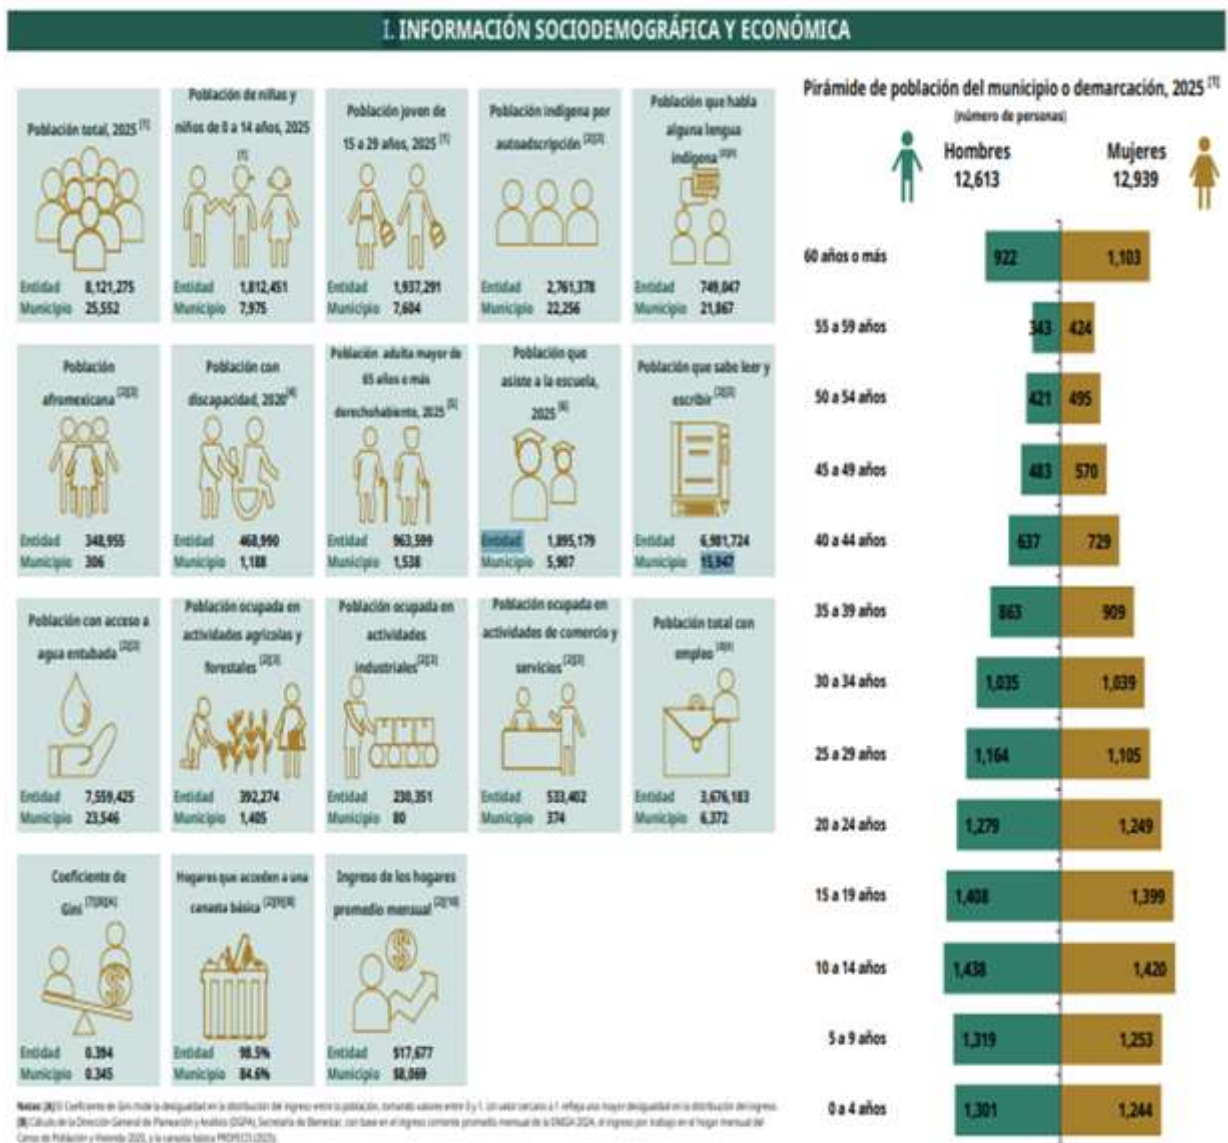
I. INFORMACIÓN SOCIODEMOGRÁFICA Y ECONÓMICA

Población total, 2025 [1]
Entidad 8,121,275
Municipio 25,552

Población de niñas y niños de 0 a 14 años, 2025 [1]
Entidad 1,812,451
Municipio 7,975

Población joven de 15 a 29 años, 2025 [1]
Entidad 1,937,291
Municipio 7,604

Población indígena por autoadscripción [2][3]
Entidad 2,761,378
Municipio 22,256

Población que habla alguna lengua indígena [2][3]
Entidad 749,047
Municipio 21,867

Población afromexicana [2][3]
Entidad 348,955
Municipio 306

Población con discapacidad, 2020 [4]
Entidad 468,990
Municipio 1,188

Población adulta mayor de 65 años o más derechohabiente, 2025 [5]
Entidad 963,599
Municipio 1,538

Población que asiste a la escuela, 2025 [6]
Entidad 1,895,179
Municipio 5,907

Población que sabe leer y escribir [2][3]
Entidad 6,981,724
Municipio 15,947

Población con acceso a agua entubada [2][3]
Entidad 7,559,425
Municipio 23,546

Población ocupada en actividades agrícolas y forestales [2][3]
Entidad 392,274
Municipio 1,405

Población ocupada en actividades industriales [2][3]
Entidad 230,351
Municipio 80

Población ocupada en actividades de comercio y servicios [2][3]
Entidad 533,402
Municipio 374

Población total con empleo [8]
Entidad 3,676,183
Municipio 6,372

Coeficiente de Gini [7][8][A]
Entidad 0.394
Municipio 0.345

Hogares que acceden a una canasta básica [2][8][B]
Entidad 98.5%
Municipio 84.6%

Ingreso de los hogares promedio mensual [2][8]
Entidad $17,677
Municipio $8,069

Pirámide de población del municipio o demarcación, 2025 [1]
(número de personas)
Hombres 12,613
Mujeres 12,939

| Edad | Hombres | Mujeres |
|---|---|---|
| 60 años o más | 922 | 1,103 |
| 55 a 59 años | 343 | 424 |
| 50 a 54 años | 421 | 495 |
| 45 a 49 años | 483 | 570 |
| 40 a 44 años | 637 | 729 |
| 35 a 39 años | 863 | 909 |
| 30 a 34 años | 1,035 | 1,039 |
| 25 a 29 años | 1,164 | 1,105 |
| 20 a 24 años | 1,279 | 1,249 |
| 15 a 19 años | 1,408 | 1,399 |
| 10 a 14 años | 1,438 | 1,420 |
| 5 a 9 años | 1,319 | 1,253 |
| 0 a 4 años | 1,301 | 1,244 |

Notas: [A] El Coeficiente de Gini mide la desigualdad en la distribución del ingreso entre la población, tomando valores entre 0 y 1. Un valor cercano a 1 refleja una mayor desigualdad en la distribución del ingreso. [B] Cálculo de la Dirección General de Planeación y Análisis (DGPA), Secretaría de Bienestar, con base en el ingreso corriente promedio mensual de la ENIGH 2024, el ingreso por trabajo en el hogar mensual del Censo de Población y Vivienda 2020, y la canasta básica PROFECO (2025).